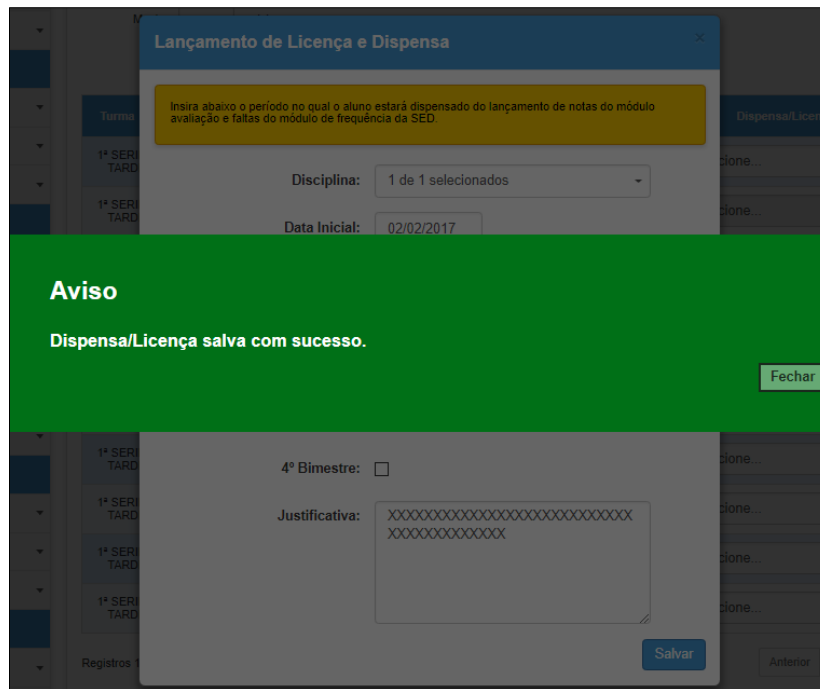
Lançamento de Licença e Dispensa

×

Insira abaixo o período no qual o aluno estará dispensado do lançamento de notas do módulo avaliação e faltas do módulo de frequência da SED.

Turma

Dispensa/Licen

1ª SERI TARD

cione...

Disciplina: 1 de 1 selecionados

Data Inicial: 02/02/2017

Aviso

Dispensa/Licença salva com sucesso.

Fechar

4º Bimestre:

Justificativa: XXXXXXXXXXXXXXXXXXXXXXXXXXXXXXXXXXXXXXXX

Salvar

Registros 1

Anterior